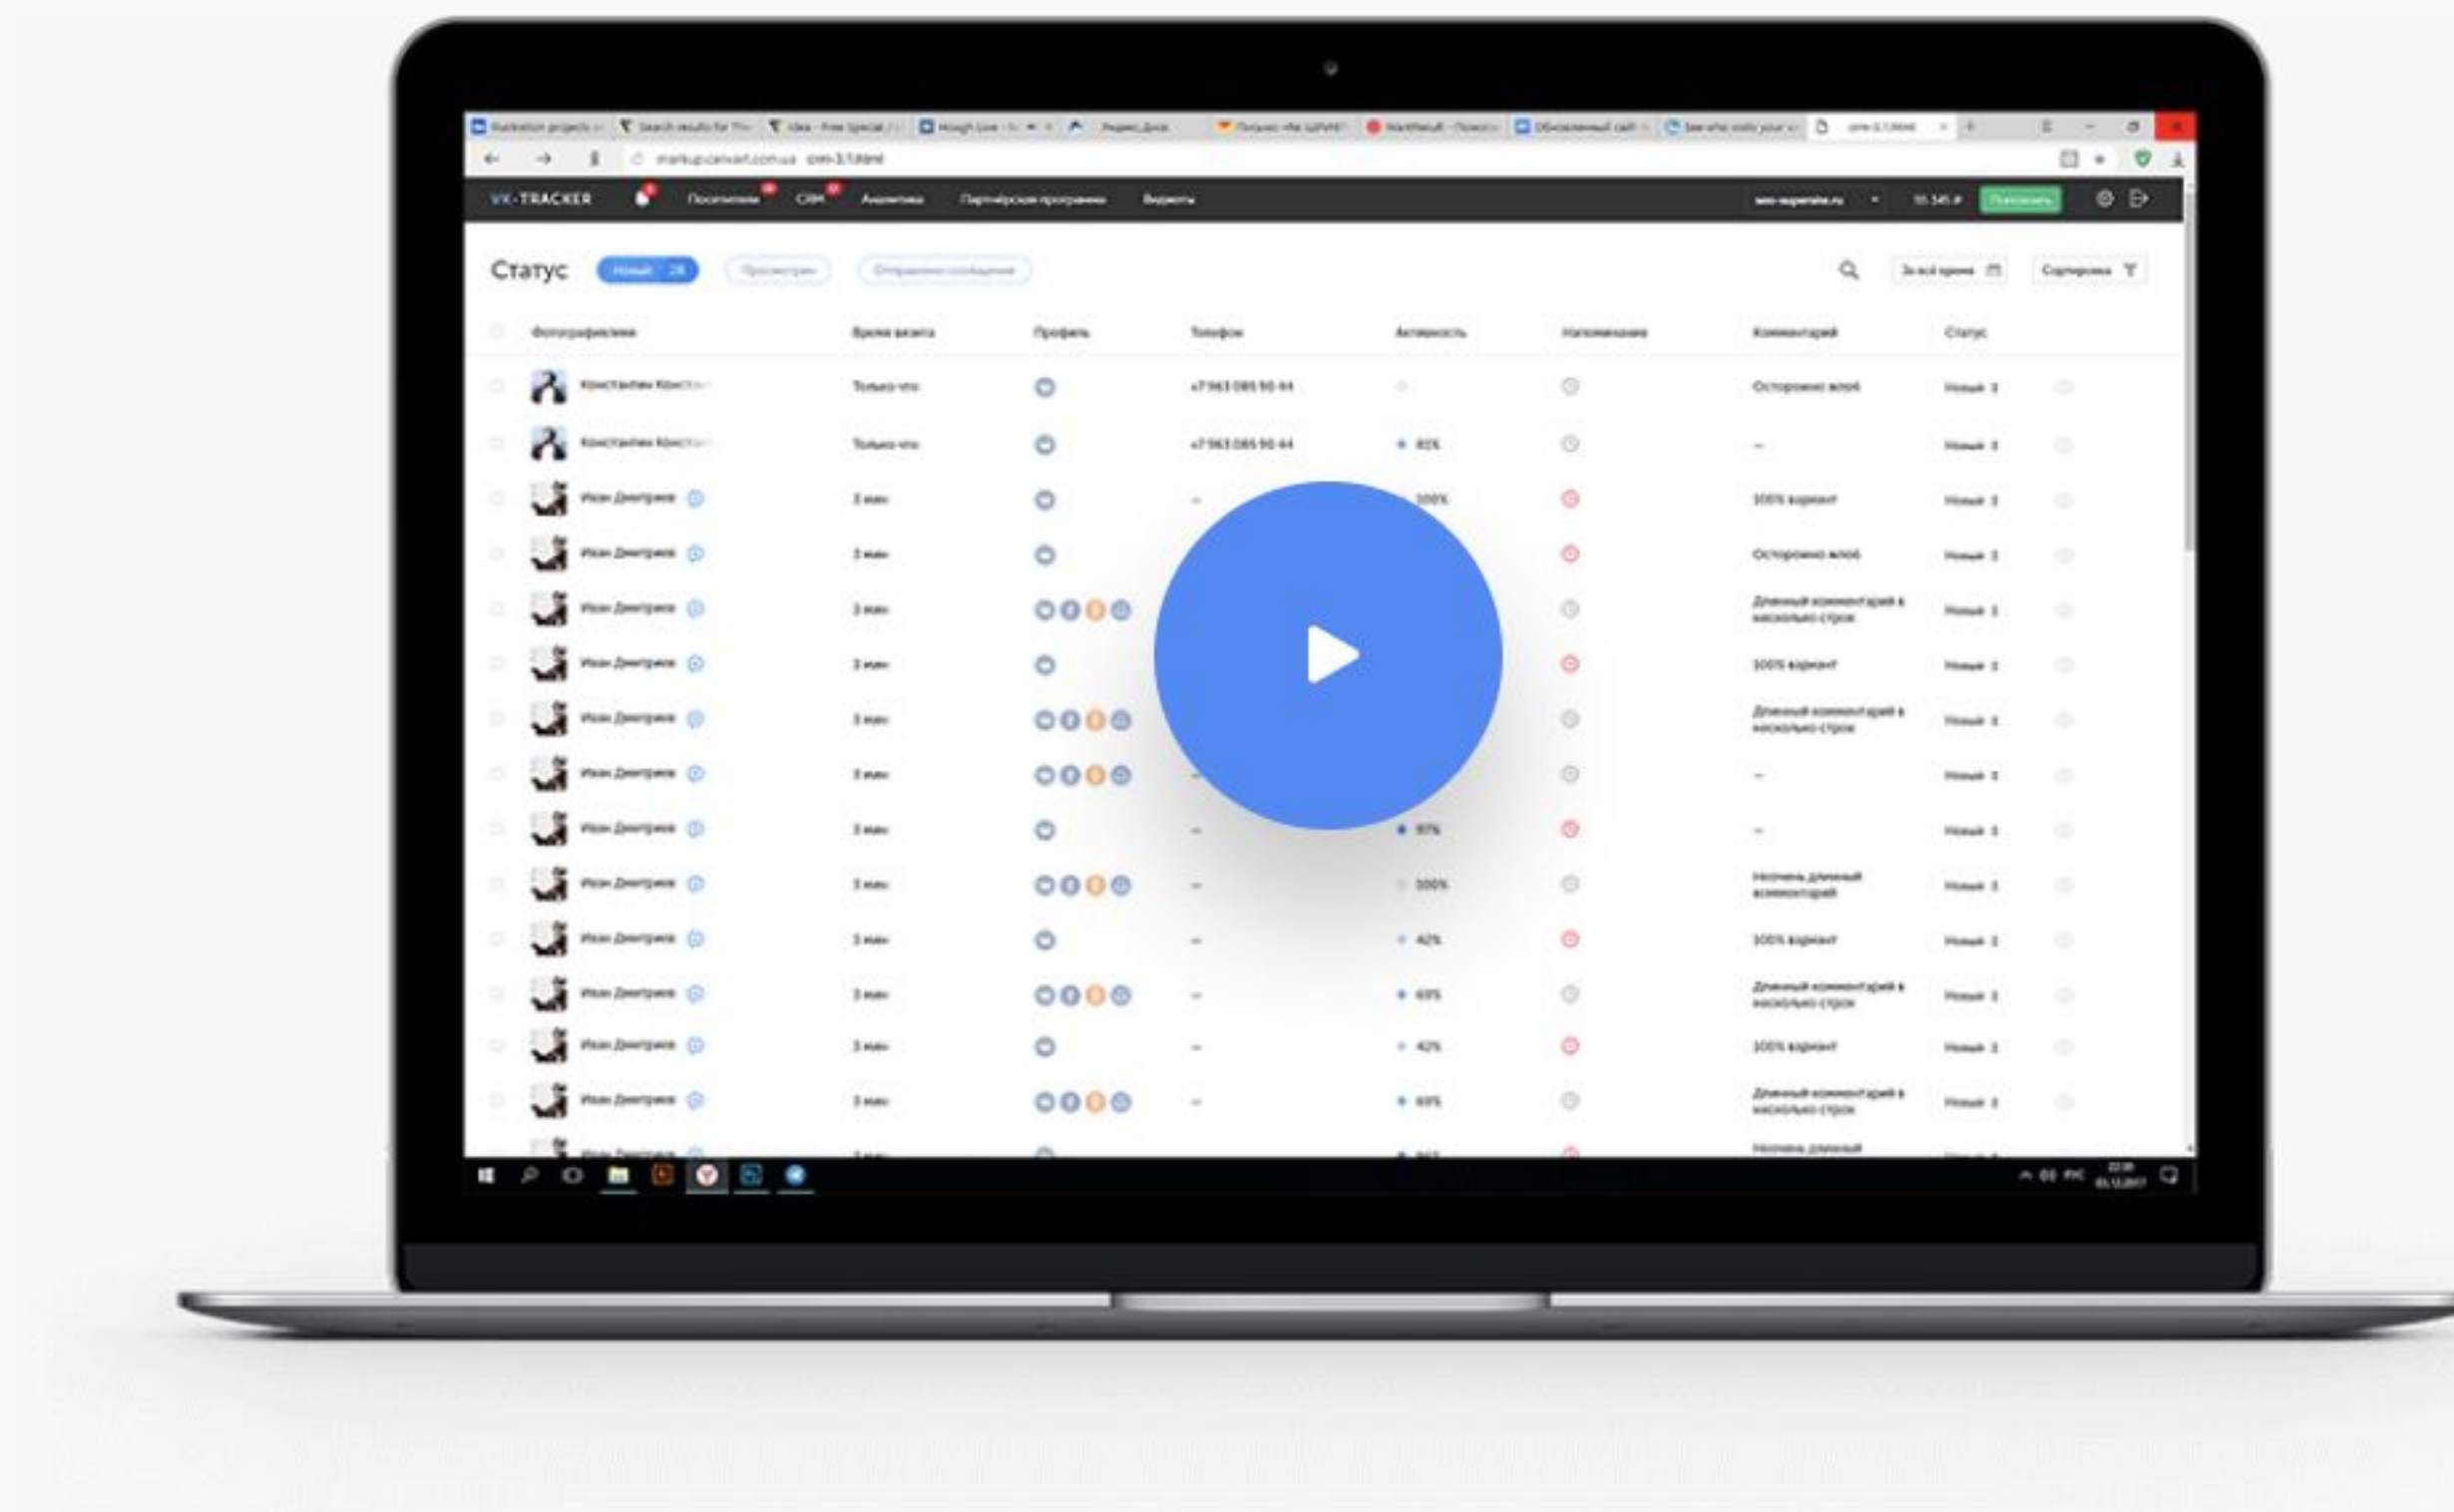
VK-TRACKER Посетители CRM Аналитика Партнёрская программа Виджеты

Статус Новые 28 Просмотрен Отправлено сообщение

За всё время Сортировка

| Фотография/имя | Время визита | Профиль | Телефон | Активность | Напоминание | Комментарий | Статус |
|---|---|---|---|---|---|---|---|
| Константин Конст... | Только что | | +7 963 085 90 44 | | | Осторожно злой | Новый |
| Константин Конст... | Только что | | +7 963 085 90 44 | 85% | | – | Новый |
| Иван Дмитриев | 3 мин | | – | 100% | | 100% вариант | Новый |
| Иван Дмитриев | 3 мин | | | | | Осторожно злой | Новый |
| Иван Дмитриев | 3 мин | | | | | Длинный комментарий в несколько строк | Новый |
| Иван Дмитриев | 3 мин | | | | | 100% вариант | Новый |
| Иван Дмитриев | 3 мин | | | | | Длинный комментарий в несколько строк | Новый |
| Иван Дмитриев | 3 мин | | – | | | – | Новый |
| Иван Дмитриев | 3 мин | | – | 87% | | – | Новый |
| Иван Дмитриев | 3 мин | | – | 100% | | Не очень длинный комментарий | Новый |
| Иван Дмитриев | 3 мин | | – | 42% | | 100% вариант | Новый |
| Иван Дмитриев | 3 мин | | – | 69% | | Длинный комментарий в несколько строк | Новый |
| Иван Дмитриев | 3 мин | | – | 42% | | 100% вариант | Новый |
| Иван Дмитриев | 3 мин | | – | 69% | | Длинный комментарий в несколько строк | Новый |